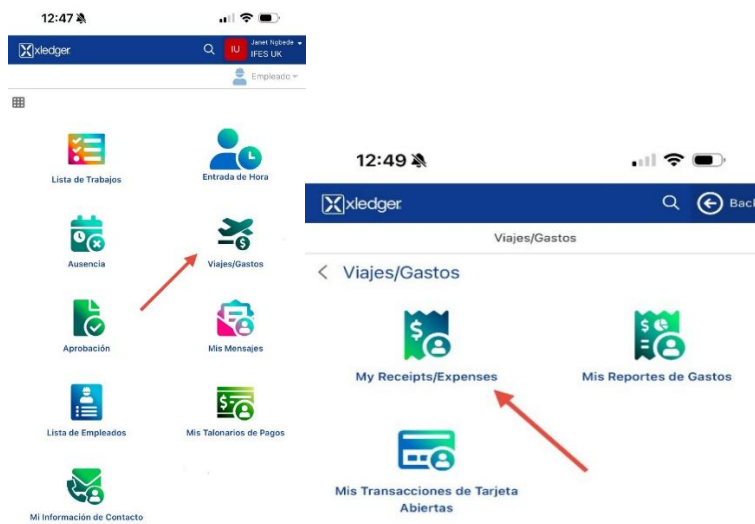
12:47

xledger

IU Janet Ngbede
IFES UK

Empleado

Lista de Trabajos

Entrada de Hora

Ausencia

Viajes/Gastos

Aprobación

Mis Mensajes

Lista de Empleados

Mis Talonarios de Pagos

Mi Información de Contacto

12:49

xledger

Bac

Viajes/Gastos

< Viajes/Gastos

My Receipts/Expenses

Mis Reportes de Gastos

Mis Transacciones de Tarjeta Abiertas